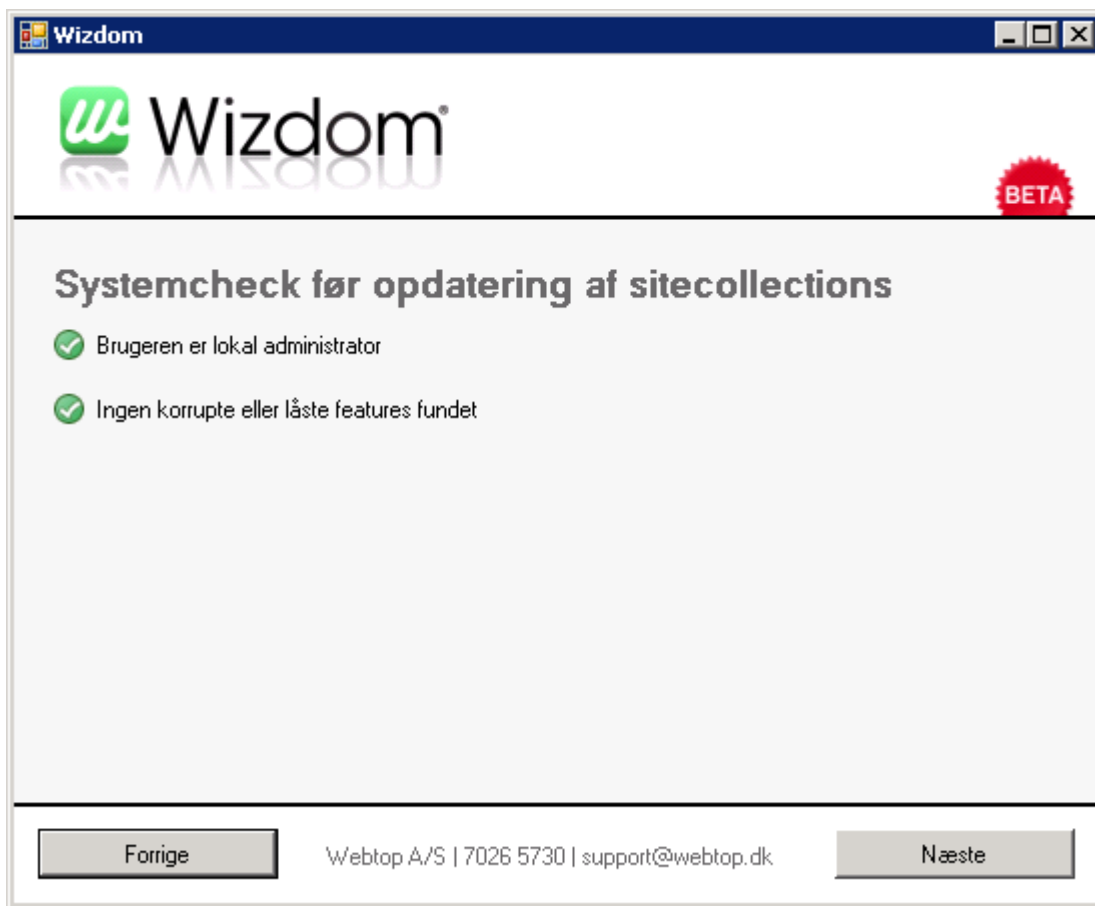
Wizdom

Wizdom

BETA

Systemcheck før opdatering af sitecollections

Brugeren er lokal administrator

Ingen korrupte eller låste features fundet

Forrige

Webtop A/S | 7026 5730 | support@webtop.dk

Næste